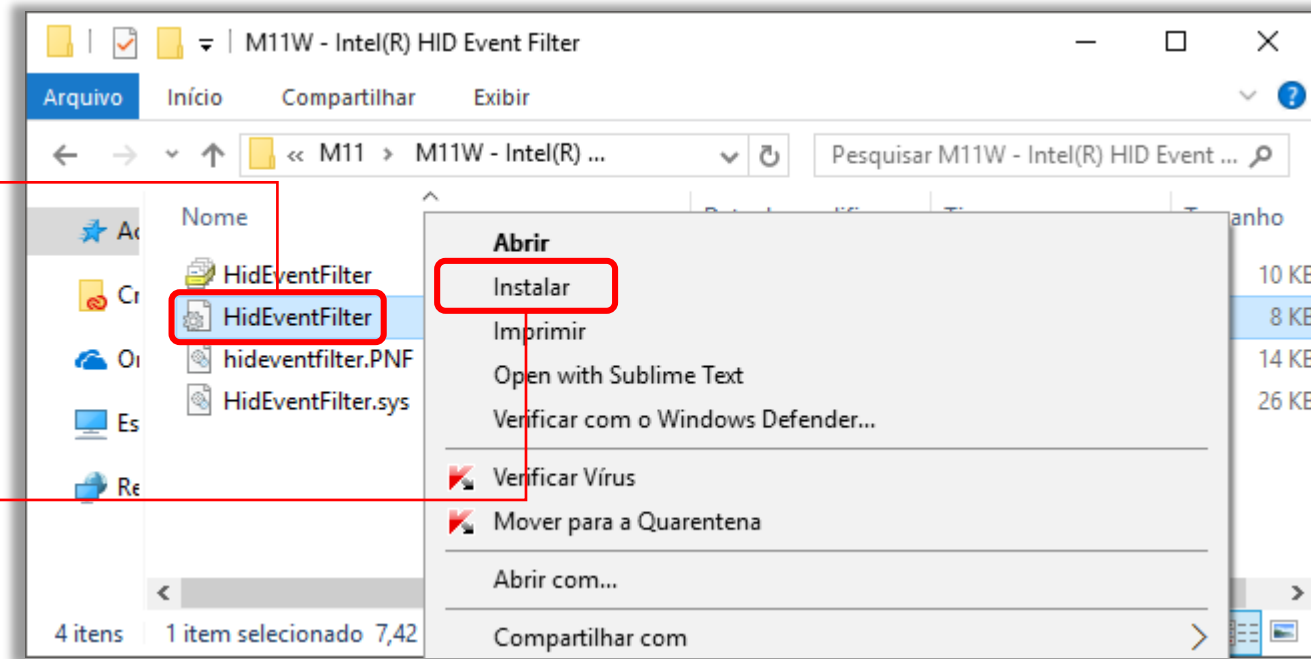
M11W - Intel(R) HID Event Filter

Arquivo Início Compartilhar Exibir

« M11 › M11W - Intel(R) ...

Pesquisar M11W - Intel(R) HID Event ...

Nome

Ac
Cr
Or
Es
Re

HidEventFilter
HidEventFilter
hideventfilter.PNF
HidEventFilter.sys

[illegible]anho
10 KB
8 KB
14 KB
26 KB

Abrir
Instalar
Imprimir
Open with Sublime Text
Verificar com o Windows Defender...
Verificar Vírus
Mover para a Quarentena
Abrir com...
Compartilhar com

4 itens 1 item selecionado 7,42